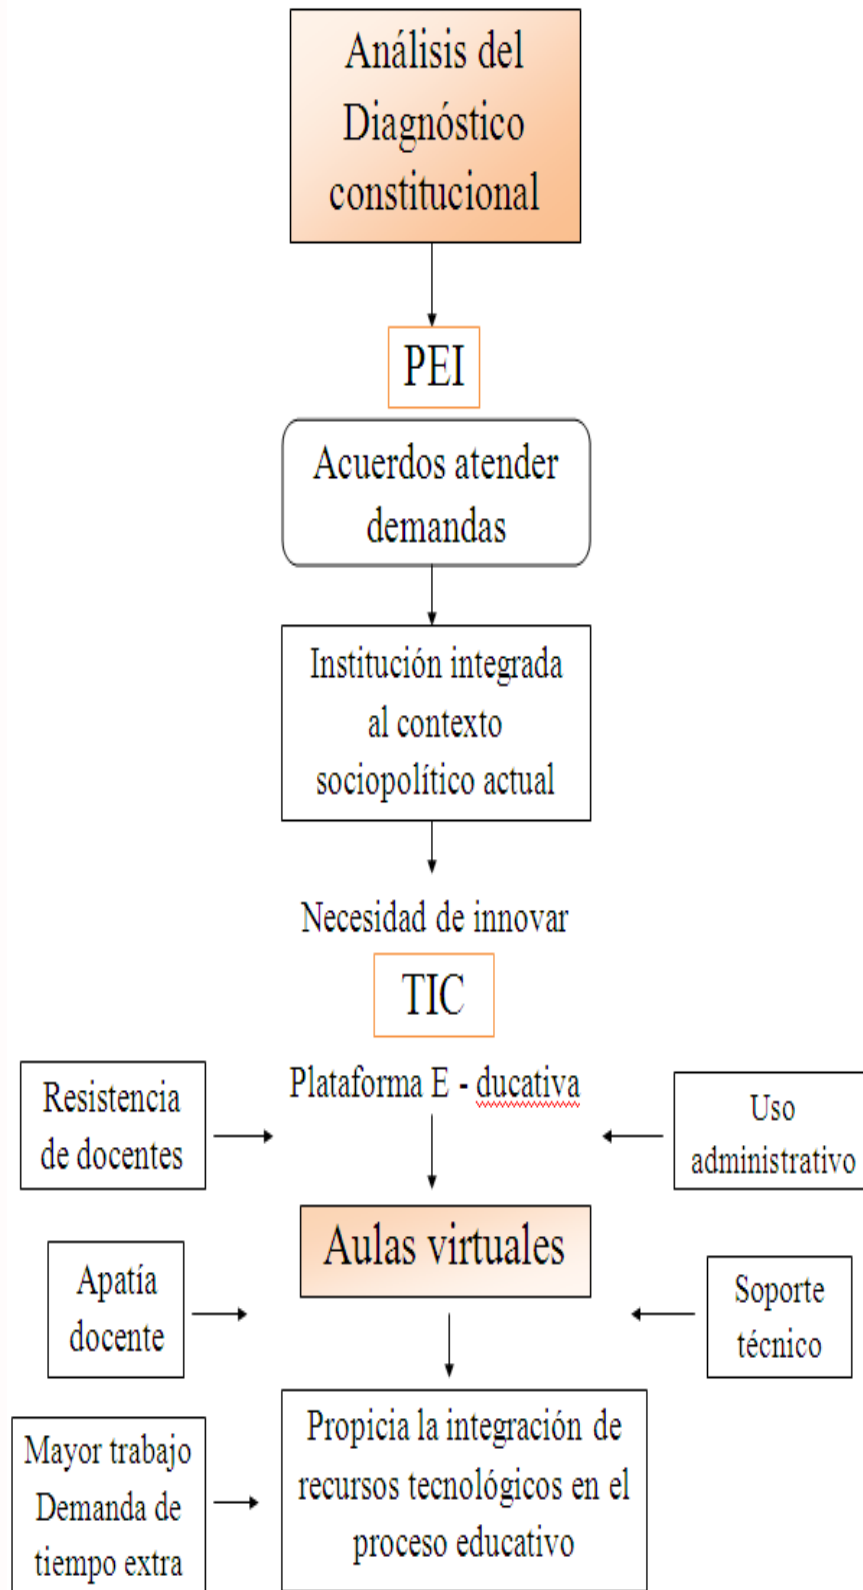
Análisis del Diagnóstico constitucional

PEI

Acuerdos atender demandas

Institución integrada al contexto sociopolítico actual

Necesidad de innovar

TIC

Resistencia de docentes

Plataforma E - ducativa

Uso administrativo

Apatía docente

Aulas virtuales

Soporte técnico

Mayor trabajo Demanda de tiempo extra

Propicia la integración de recursos tecnológicos en el proceso educativo